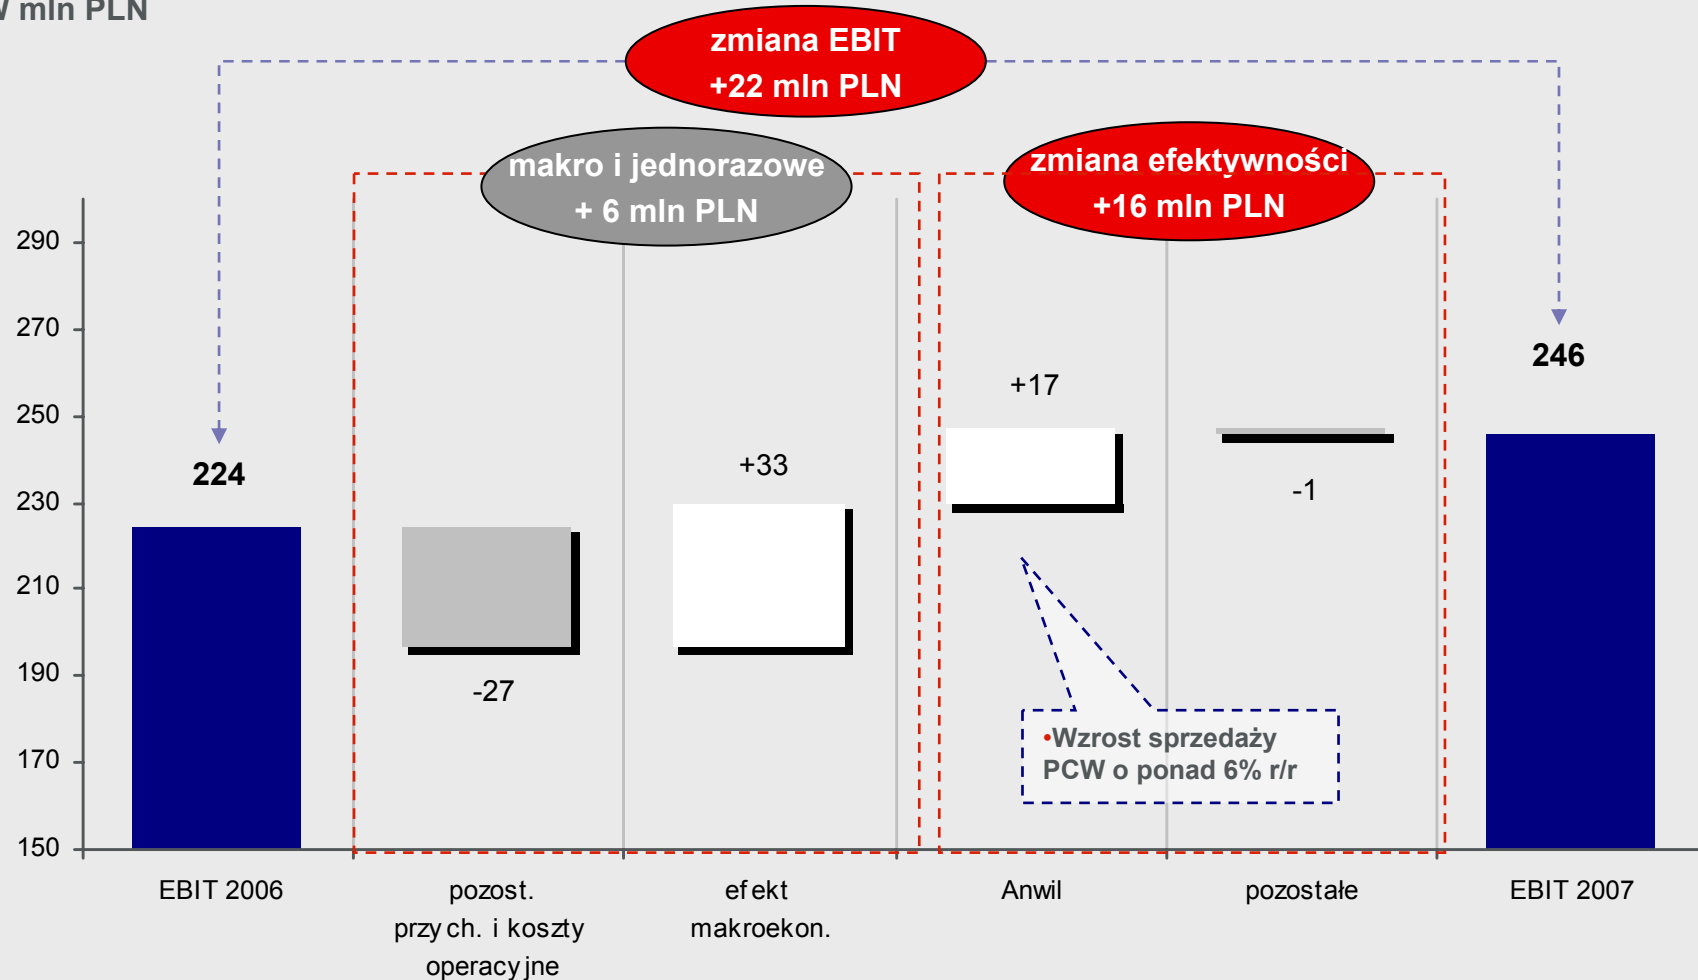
mln PLN

zmiana EBIT
+22 mln PLN

makro i jednorazowe
+ 6 mln PLN

zmiana efektywności
+16 mln PLN

290
270
250
230
210
190
170
150

224

-27

+33

+17

-1

246

•Wzrost sprzedaży PCW o ponad 6% r/r

EBIT 2006

pozost. przych. i koszty operacyjne

efekt makroekon.

Anwil

pozostałe

EBIT 2007